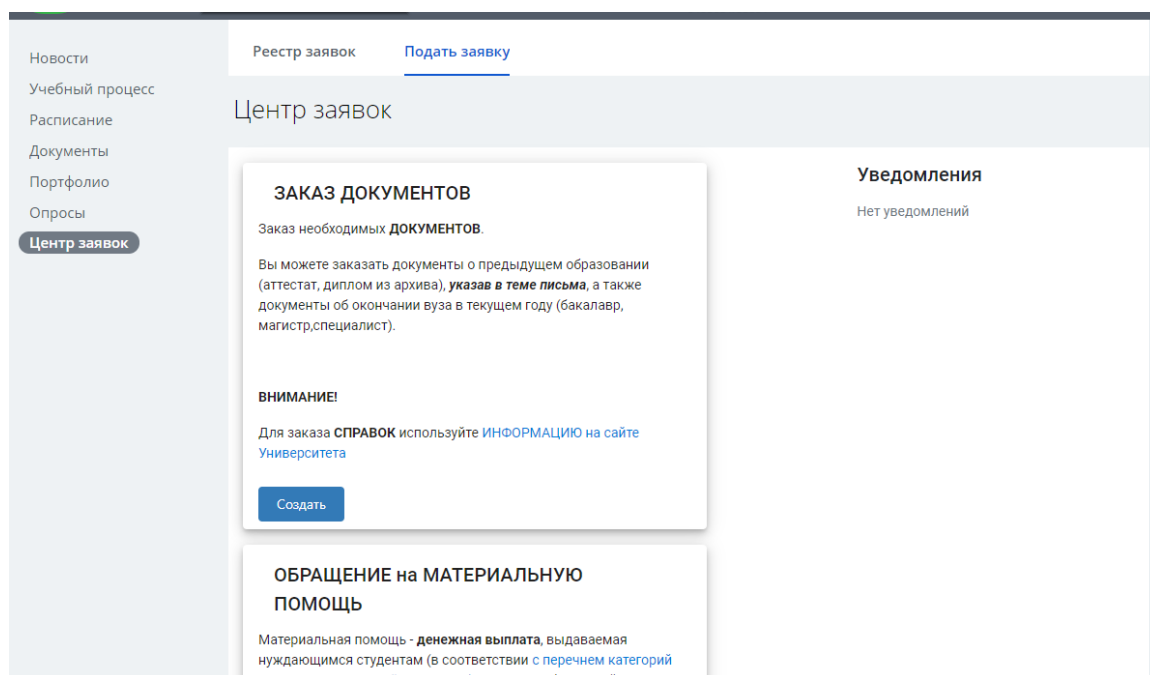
Новости
Учебный процесс
Расписание
Документы
Портфолио
Опросы
Центр заявок

Реестр заявок
Подать заявку

Центр заявок

ЗАКАЗ ДОКУМЕНТОВ

Заказ необходимых ДОКУМЕНТОВ.

Вы можете заказать документы о предыдущем образовании (аттестат, диплом из архива), указав в теме письма, а также документы об окончании вуза в текущем году (бакалавр, магистр,специалист).

ВНИМАНИЕ!

Для заказа СПРАВОК используйте ИНФОРМАЦИЮ на сайте Университета

Создать

ОБРАЩЕНИЕ на МАТЕРИАЛЬНУЮ ПОМОЩЬ

Материальная помощь - денежная выплата, выдаваемая нуждающимся студентам (в соответствии с перечнем категорий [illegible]

Уведомления

Нет уведомлений